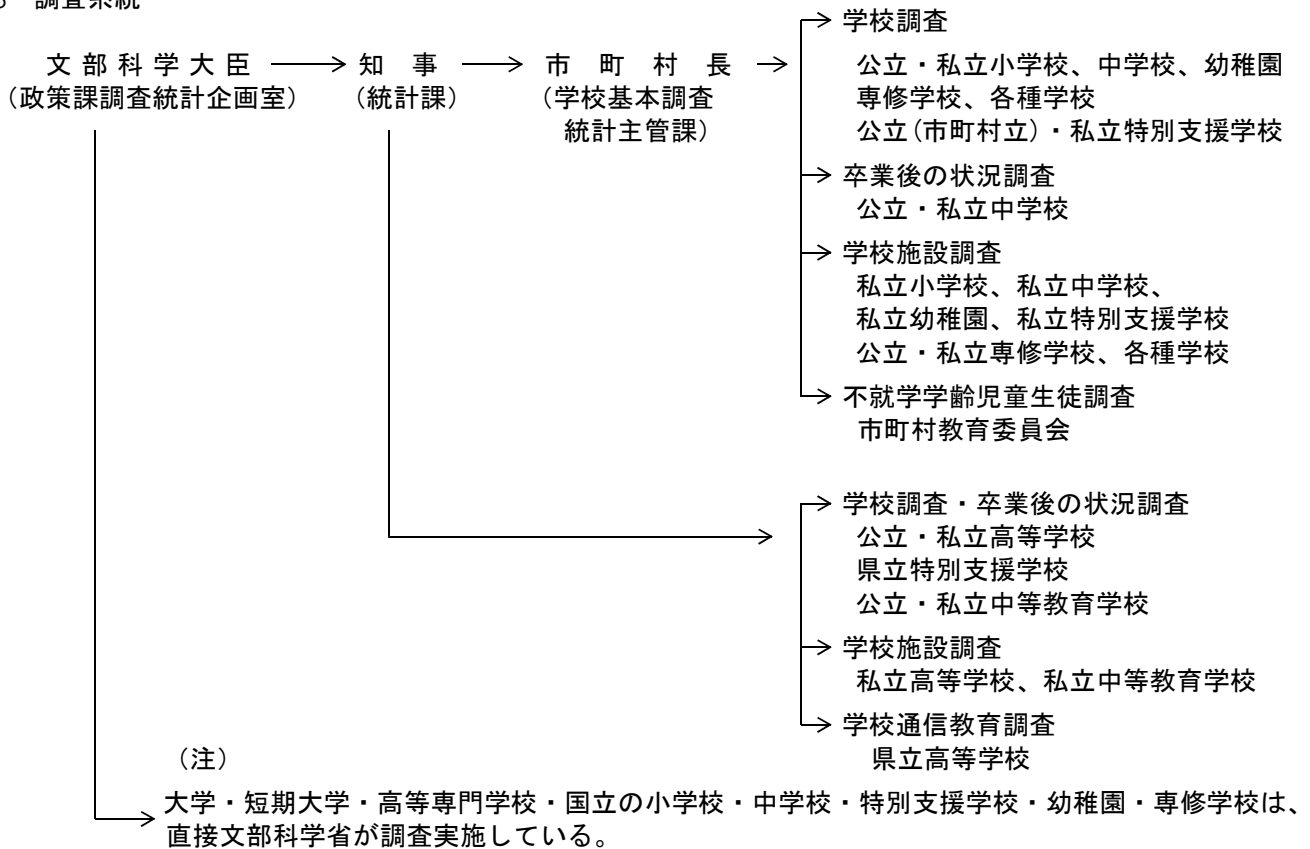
6 調査系統

文部科学大臣
（政策課調査統計企画室）

知事
（統計課）

市町村長
（学校基本調査統計主管課）

学校調査
公立・私立小学校、中学校、幼稚園
専修学校、各種学校
公立(市町村立)・私立特別支援学校

卒業後の状況調査
公立・私立中学校

学校施設調査
私立小学校、私立中学校、
私立幼稚園、私立特別支援学校
公立・私立専修学校、各種学校

不就学学齢児童生徒調査
市町村教育委員会

学校調査・卒業後の状況調査
公立・私立高等学校
県立特別支援学校
公立・私立中等教育学校

学校施設調査
私立高等学校、私立中等教育学校

学校通信教育調査
県立高等学校

（注）
大学・短期大学・高等専門学校・国立の小学校・中学校・特別支援学校・幼稚園・専修学校は、直接文部科学省が調査実施している。